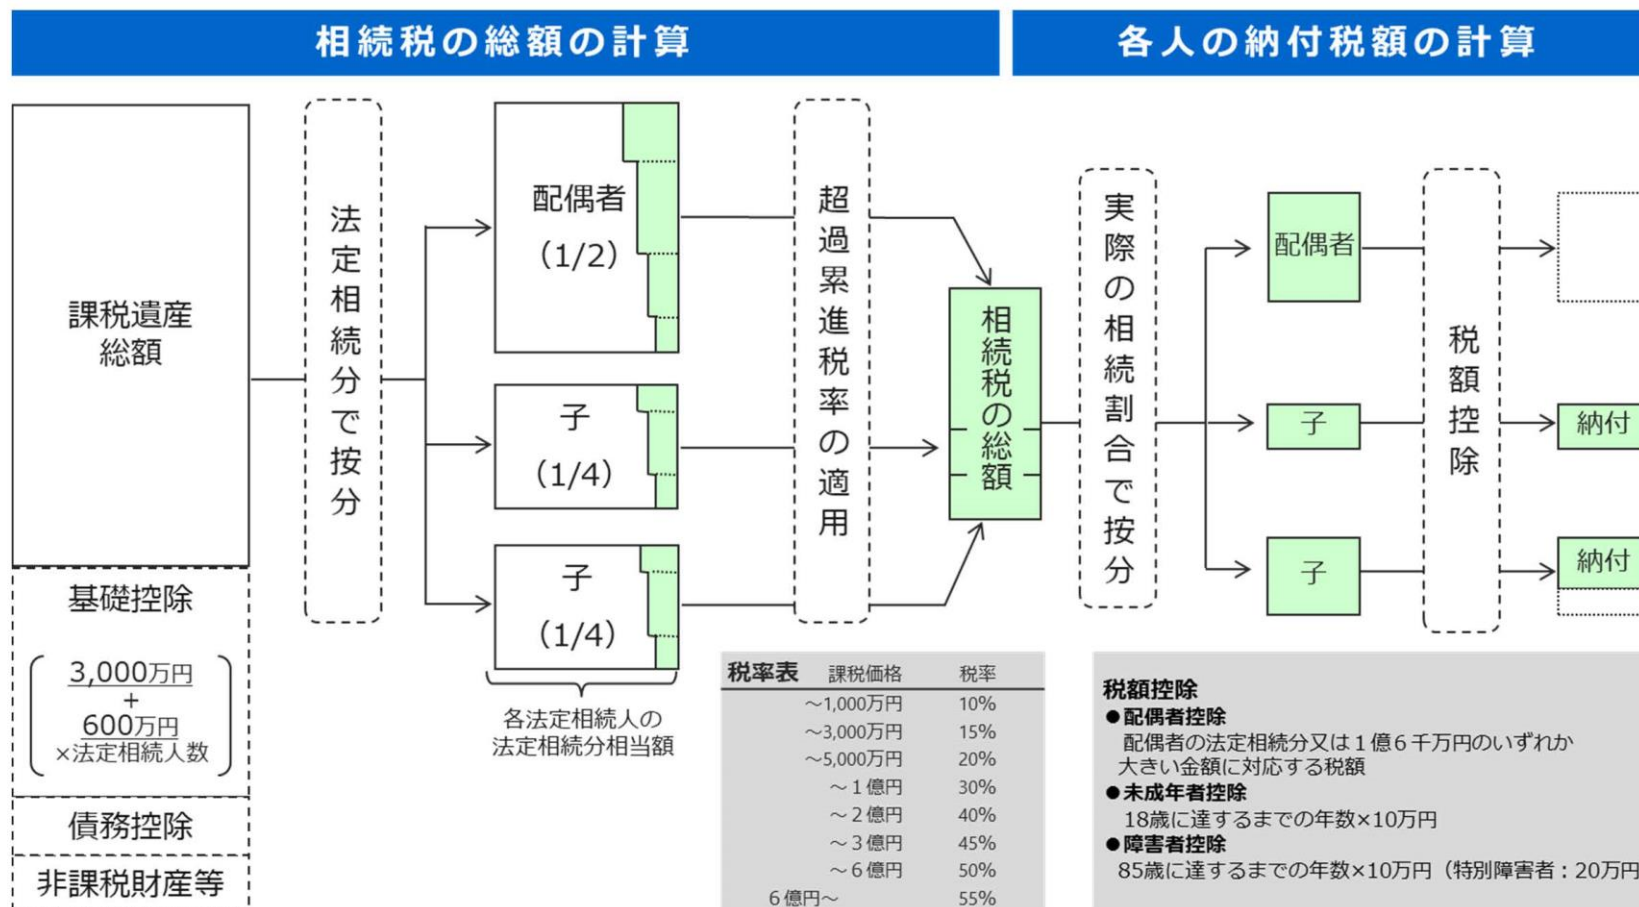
相続税の総額の計算

各人の納付税額の計算

課税遺産総額

基礎控除

3,000万円
+
600万円
×法定相続人数

債務控除

非課税財産等

法定相続分で按分

配偶者
(1/2)

子
(1/4)

子
(1/4)

各法定相続人の法定相続分相当額

超過累進税率の適用

相続税の総額

| 税率表 課税価格 | 税率 |
|---|---|
| ～1,000万円 | 10% |
| ～3,000万円 | 15% |
| ～5,000万円 | 20% |
| ～1億円 | 30% |
| ～2億円 | 40% |
| ～3億円 | 45% |
| ～6億円 | 50% |
| 6億円～ | 55% |

実際の相続割合で按分

配偶者

子

子

税額控除

納付

納付

税額控除
●配偶者控除
配偶者の法定相続分又は1億6千万円のいずれか大きい金額に対応する税額
●未成年者控除
18歳に達するまでの年数×10万円
●障害者控除
85歳に達するまでの年数×10万円（特別障害者：20万円